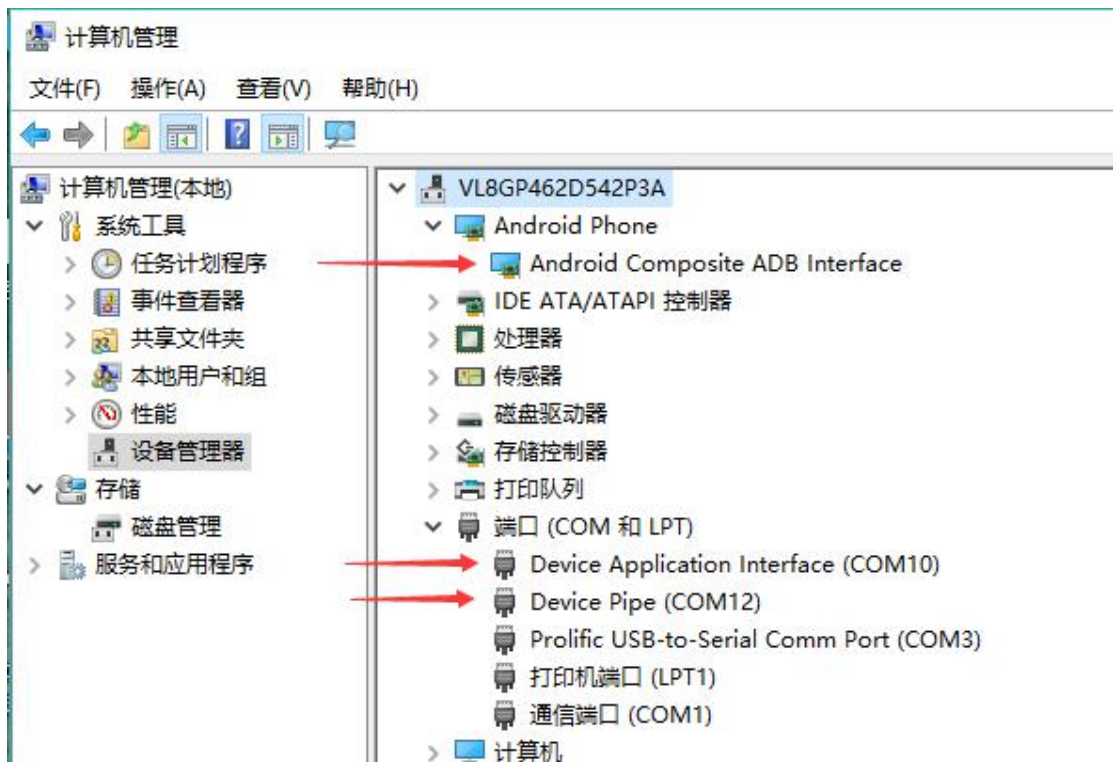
计算机管理

文件(F) 操作(A) 查看(V) 帮助(H)

计算机管理(本地)
系统工具
任务计划程序
事件查看器
共享文件夹
本地用户和组
性能
设备管理器
存储
磁盘管理
服务和应用程序

VL8GP462D542P3A
Android Phone
Android Composite ADB Interface
IDE ATA/ATAPI 控制器
处理器
传感器
磁盘驱动器
存储控制器
打印队列
端口 (COM 和 LPT)
Device Application Interface (COM10)
Device Pipe (COM12)
Prolific USB-to-Serial Comm Port (COM3)
打印机端口 (LPT1)
通信端口 (COM1)
计算机